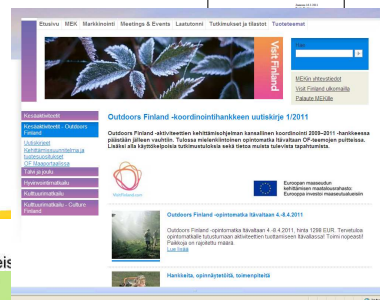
Etusivu MEK Markkinointi Meetings & Events Laatutonni Tutkimukset ja tilastot Tuotetiemet

Visit Finland

MEKin yhteystiedot
Visit Finland ulkomailla
Palaute MEKille

Kesäaktiviteetit
Kesäaktiviteetit - Outdoors Finland
Uutiskirjeet
Kehittämisohjelma ja tuoteryhmät
OF Maaportaalissa
Talvi ja joulu
Hyvinvointimatkailu
Kulttuurimatkailu
Kulttuurimatkailu - Culture Finland

Outdoors Finland -koordinointihankkeen uutiskirje 1/2011

Outdoors Finland -aktiviteettien kehittämisohjelman kansallinen koordinointi 2009–2011 -hankkeessa päästään jälleen vauhtiin. Tulossa mielenkiintoinen opintomatka Itävaltaan OF-teemojen puitteissa. Lisäksi alla käytöstäpoisia tutkimustuloksia sekä tietoa muista tulevista tapahtumista.

VisitFinland.com

Euroopan maaseudun kehittämisen maatalousrahasto: Eurooppa investoi maaseutualueisiin

Outdoors Finland -opintomatka Itävaltaan 4.-8.4.2011

Outdoors Finland -opintomatka Itävaltaan 4.-8.4.2011, hinta 1290 EUR. Tervetuloa opintomatkalle tutustumaan aktiviteettien tuotteistamiseen Itävaltaan! Toimi nopeasti! Paikkoja on rajoitetusti määrä.
Lue lisää

Hankkeita, opinnäytetöitä, toimenpiteitä